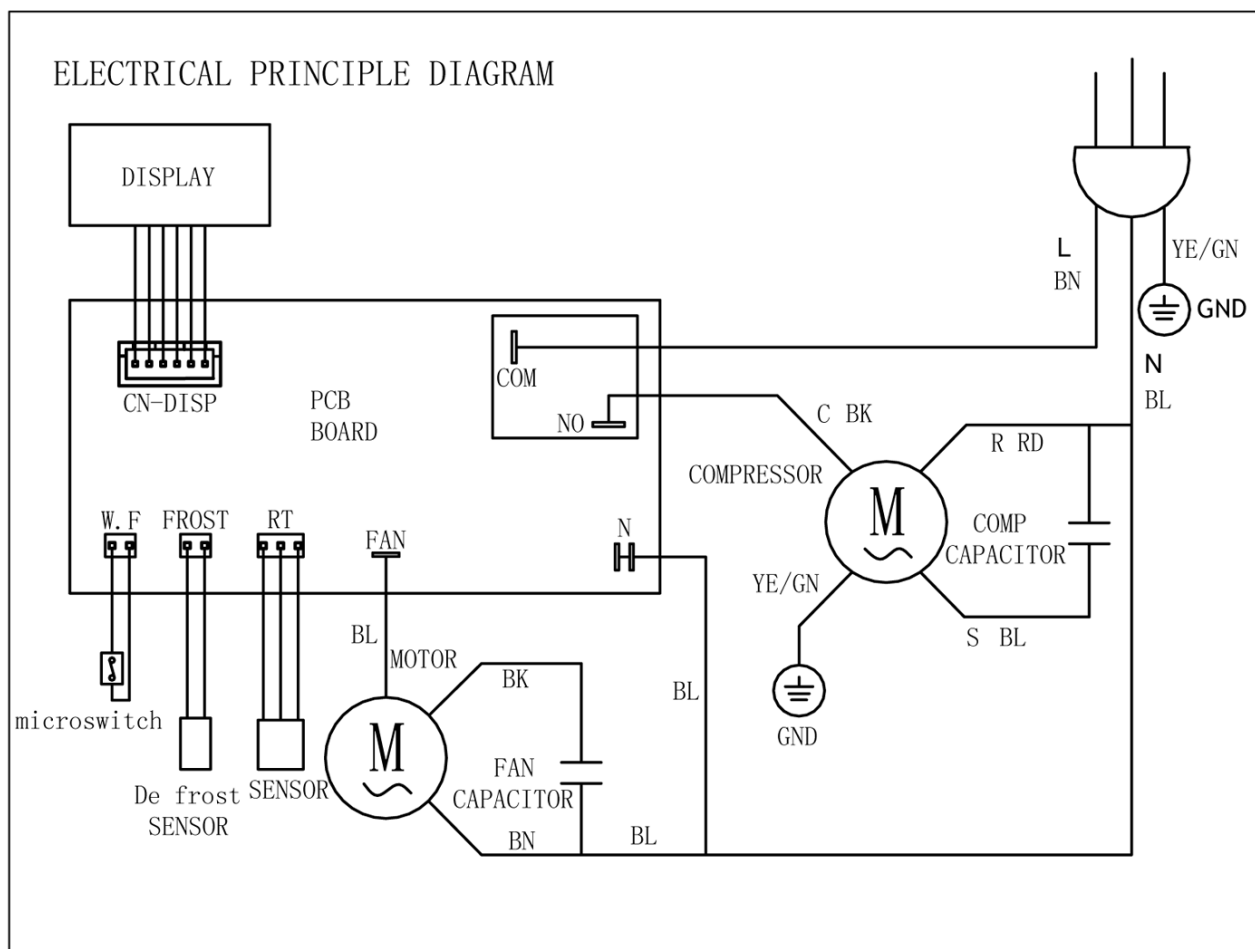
ELECTRICAL PRINCIPLE DIAGRAM

DISPLAY

L
BN

YE/GN

GND

N
BL

CN-DISP

PCB
BOARD

COM

NO

C BK

R RD

COMPRESSOR

M

COMP
CAPACITOR

W.F FROST RT

FAN

N

YE/GN

S BL

BL

MOTOR

BK

BL

GND

microswitch

M

FAN
CAPACITOR

De frost
SENSOR

SENSOR

BN

BL